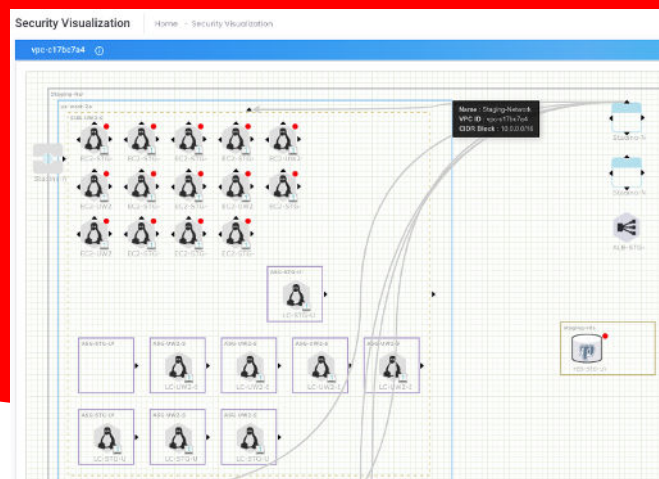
Security Visualization

Home › Security Visualization

vpc-c17bc7a4

Staging-Net

Name : Staging-Network
VPC ID : vpc-c17bc7a4
CIDR Block : 10.0.0.0/16

EC2-STG-
EC2-STG-
EC2-STG-
EC2-STG-
EC2-UW2-
EC2-STG-
EC2-STG-
EC2-STG-
EC2-UW2-
EC2-STG-
EC2-UW2-
EC2-STG-
EC2-STG-
EC2-STG-

Staging-N

Staging-N

Staging-N

ALB-STG-

ASG-STG-U
LC-STG-U

ASG-STG-UI
ASG-UW2-2
LC-UW2-2
ASG-UW2-2
LC-UW2-2
ASG-UW2-2
LC-UW2-2
ASG-UW2-2
LC-UW2-2

ASG-STG-UI
LC-STG-U
ASG-STG-U
LC-STG-U
ASG-STG-U
LC-STG-U

staging-rds
rds-stg-ur